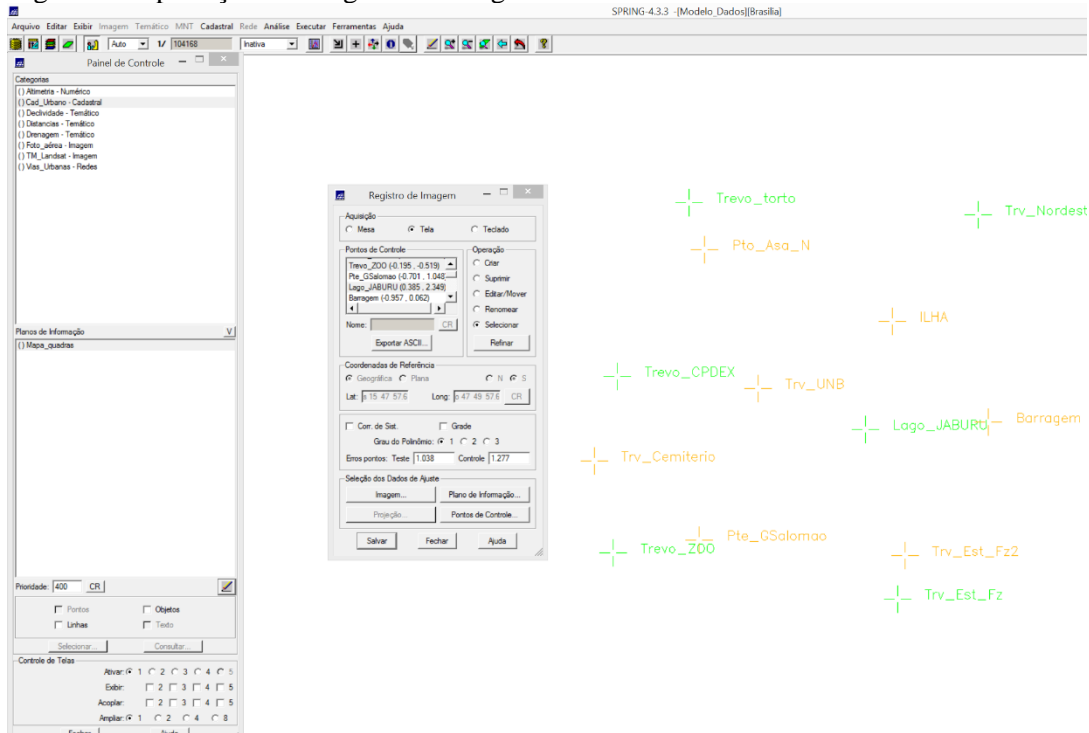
SPRING-4.3.3 -[Modelo_Dados][Brasília]

Arquivo Editar Exibir Imagem Temático MNT Cadastral Rede Análise Executar Ferramentas Ajuda

Auto 1/ 104168 Inativa

Painel de Controle

Categorias
() Altimetria - Numérico
() Cad_Urbano - Cadastral
() Declividade - Temático
() Distancias - Temático
() Drenagem - Temático
() Foto_aérea - Imagem
() TM_Landsat - Imagem
() Vias_Urbanas - Redes

Planos de Informação V
() Mapa_quadras

Prioridade: 400 CR

Pontos Objetos
Linhas Texto

Selecionar... Consultar...

Controle de Telas
Ativar: 1 2 3 4 5
Exibir: 2 3 4 5
Acoplar: 2 3 4 5
Ampliar: 1 2 4 8

Fechar Ajuda

Registro de Imagem

Aquisição
Mesa Tela Teclado

Pontos de Controle
Trevo_ZOO (-0.195 , -0.519)
Pte_GSalomao (-0.701 , 1.048
Lago_JABURU (0.385 , 2.349)
Barragem (-0.957 , 0.062)

Operação
Criar
Suprimir
Editar/Mover
Renomear
Selecionar

Nome: CR
Exportar ASCII... Refinar

Coordenadas de Referência
Geográfica Plana N S
Lat: s 15 47 57.6 Long: o 47 49 57.6 CR

Corr. de Sist. Grade
Grau do Polinômio: 1 2 3
Erros pontos: Teste 1.038 Controle 1.277

Seleção dos Dados de Ajuste
Imagem... Plano de Informação...
Projeção... Pontos de Controle...

Salvar Fechar Ajuda

Trevo_torto
Trv_Nordest
Pto_Asa_N
ILHA
Trevo_CPDEX
Trv_UNB
Lago_JABURU
Barragem
Trv_Cemiterio
Pte_GSalomao
Trevo_ZOO
Trv_Est_Fz2
Trv_Est_Fz